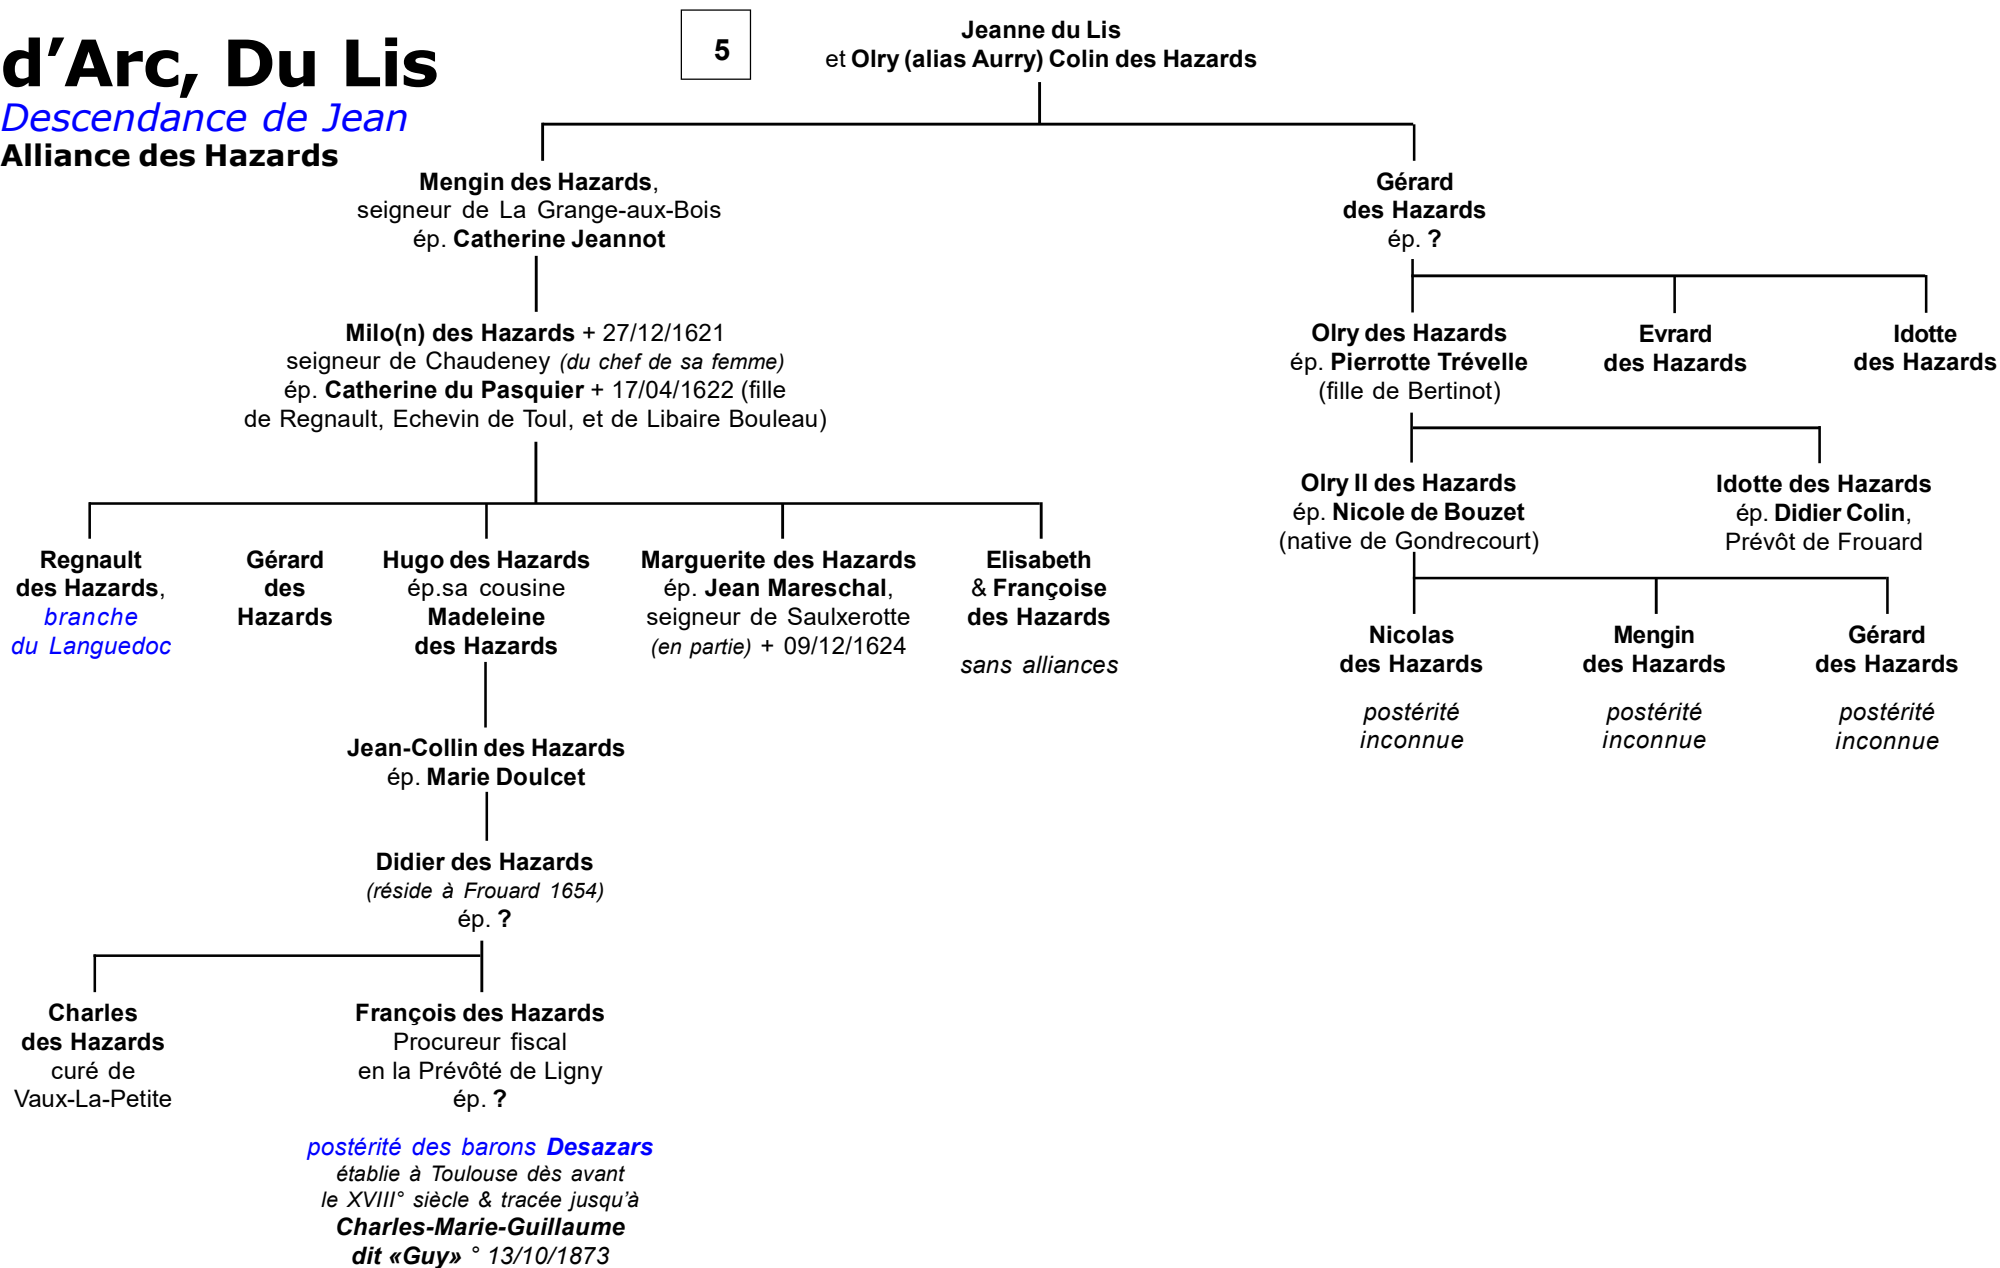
d’Arc, Du Lis
Descendance de Jean
Alliance des Hazards

5

Jeanne du Lis
et Olry (alias Aurry) Colin des Hazards

Mengin des Hazards, seigneur de La Grange-aux-Bois ép. Catherine Jeannot

Gérard des Hazards ép. ?

Milo(n) des Hazards + 27/12/1621 seigneur de Chaudeney (du chef de sa femme) ép. Catherine du Pasquier + 17/04/1622 (fille de Regnault, Echevin de Toul, et de Libaire Bouleau)

Olry des Hazards ép. Pierrotte Trévelle (fille de Bertinot)

Evrard des Hazards

Idotte des Hazards

Olry II des Hazards ép. Nicole de Bouzet (native de Gondrecourt)

Idotte des Hazards ép. Didier Colin, Prévôt de Frouard

Regnault des Hazards, branche du Languedoc

Gérard des Hazards

Hugo des Hazards ép.sa cousine Madeleine des Hazards

Marguerite des Hazards ép. Jean Mareschal, seigneur de Saulxerotte (en partie) + 09/12/1624

Elisabeth & Françoise des Hazards

sans alliances

Nicolas des Hazards

postérité inconnue

Mengin des Hazards

postérité inconnue

Gérard des Hazards

postérité inconnue

Jean-Collin des Hazards ép. Marie Doulcet

Didier des Hazards (réside à Frouard 1654) ép. ?

Charles des Hazards curé de Vaux-La-Petite

François des Hazards Procureur fiscal en la Prévôté de Ligny ép. ?

postérité des barons Desazars établie à Toulouse dès avant le XVIII° siècle & tracée jusqu’à Charles-Marie-Guillaume dit «Guy» ° 13/10/1873